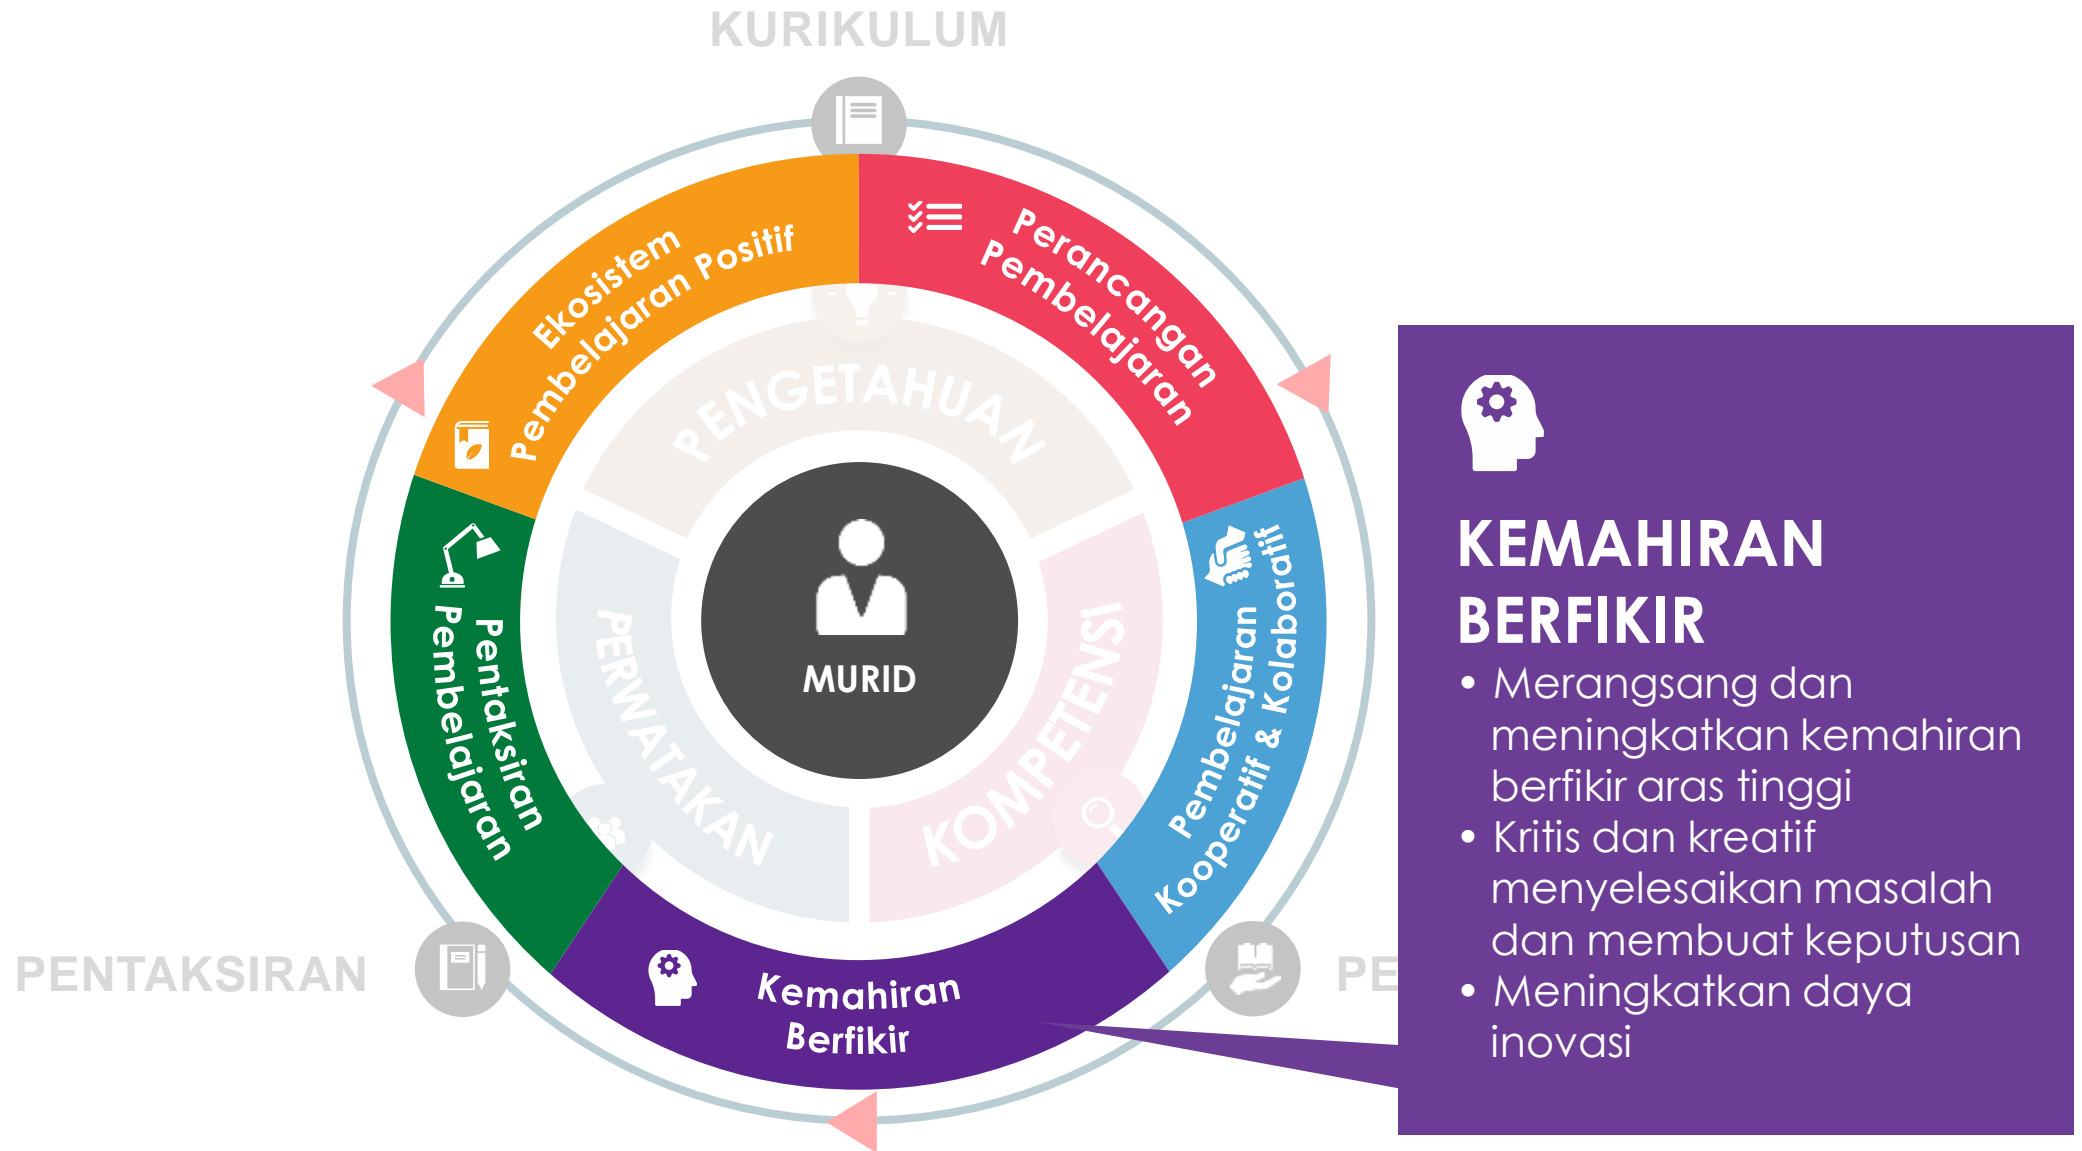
KURIKULUM

Ekosistem Pembelajaran Positif

Perancangan Pembelajaran

Pembelajaran Kooperatif & Kolaboratif

Kemahiran Berfikir

Pentaksiran Pembelajaran

PENGETAHUAN

PERWATAKAN

KOMPETENSI

MURID

PENTAKSIRAN

PE

KEMAHIRAN BERFIKIR

• Merangsang dan meningkatkan kemahiran berfikir aras tinggi
• Kritis dan kreatif menyelesaikan masalah dan membuat keputusan
• Meningkatkan daya inovasi